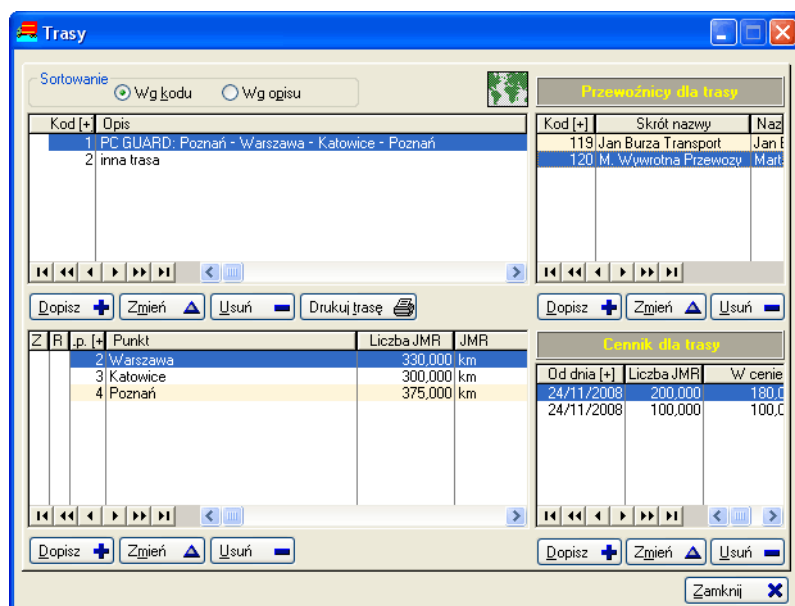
Trasy

Sortowanie
Wg kodu
Wg opisu

| Kod [+] | Opis |
|---|---|
| 1 | PC GUARD: Poznań - Warszawa - Katowice - Poznań |
| 2 | inna trasa |

Dopisz
Zmień
Usuń
Drukuj trasę

| Z | R | .p. [+ | Punkt | Liczba JMR | JMR |
|---|---|---|---|---|---|
| | | 2 | Warszawa | 330,000 | km |
| | | 3 | Katowice | 300,000 | km |
| | | 4 | Poznań | 375,000 | km |

Dopisz
Zmień
Usuń

Przewoźnicy dla trasy

| Kod [+] | Skrót nazwy | Naz |
|---|---|---|
| 119 | Jan Burza Transport | Jan E |
| 120 | M. Wywrotna Przewozy | Marta |

Dopisz
Zmień
Usuń

Cennik dla trasy

| Od dnia [+] | Liczba JMR | W cenie |
|---|---|---|
| 24/11/2008 | 200,000 | 180,0 |
| 24/11/2008 | 100,000 | 100,0 |

Dopisz
Zmień
Usuń

Zamknij